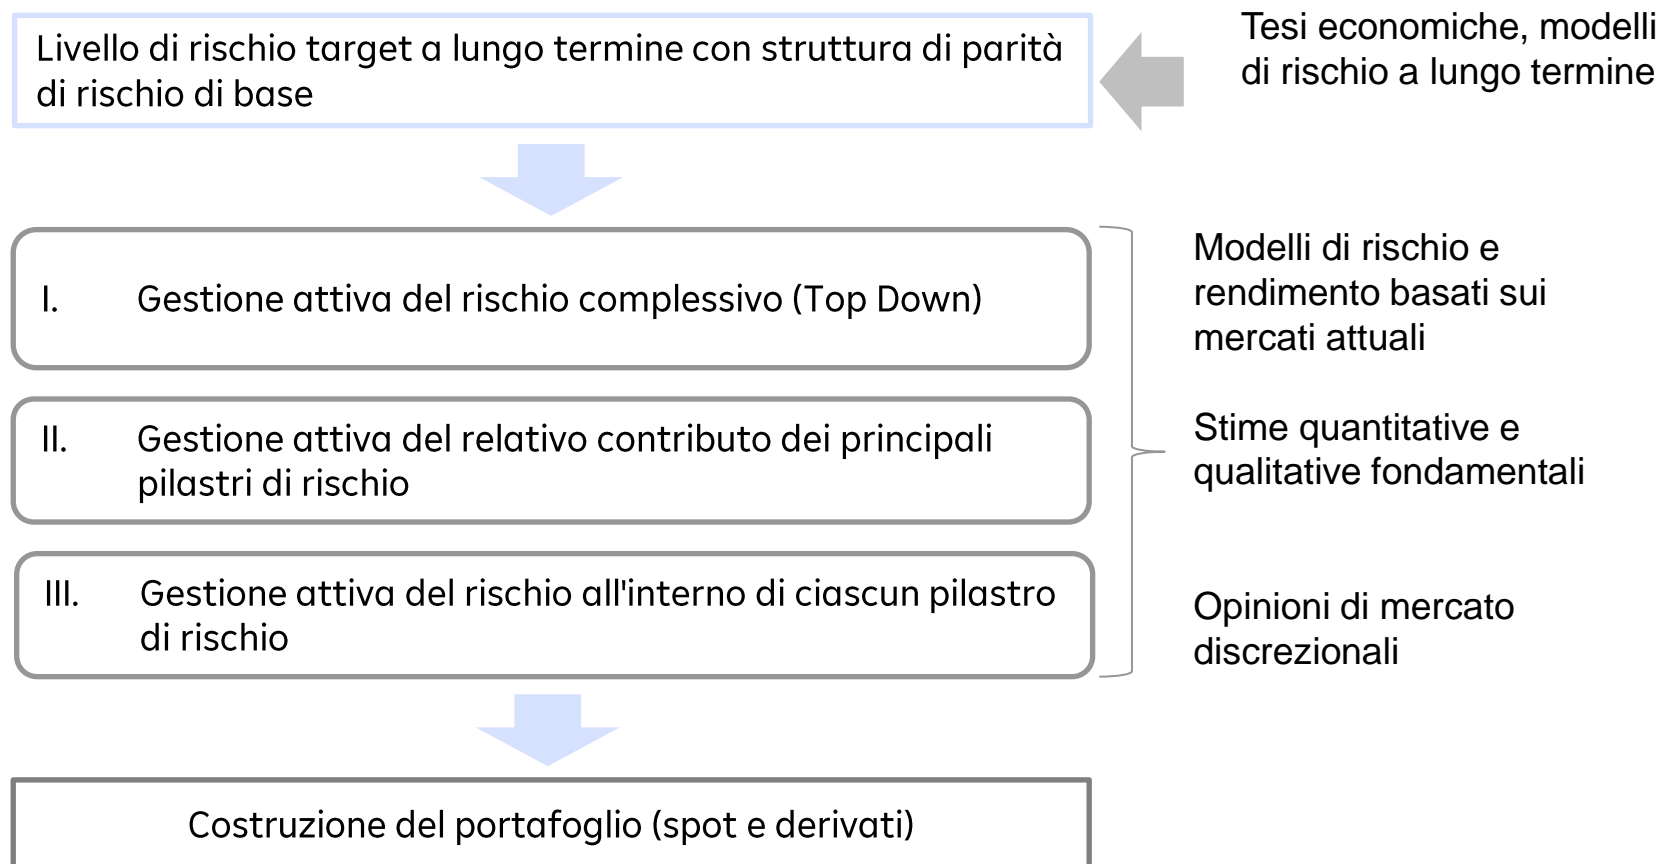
Livello di rischio target a lungo termine con struttura di parità di rischio di base

Tesi economiche, modelli di rischio a lungo termine

I. Gestione attiva del rischio complessivo (Top Down)

II. Gestione attiva del relativo contributo dei principali pilastri di rischio

III. Gestione attiva del rischio all'interno di ciascun pilastro di rischio

Modelli di rischio e rendimento basati sui mercati attuali

Stime quantitative e qualitative fondamentali

Opinioni di mercato discrezionali

Costruzione del portafoglio (spot e derivati)